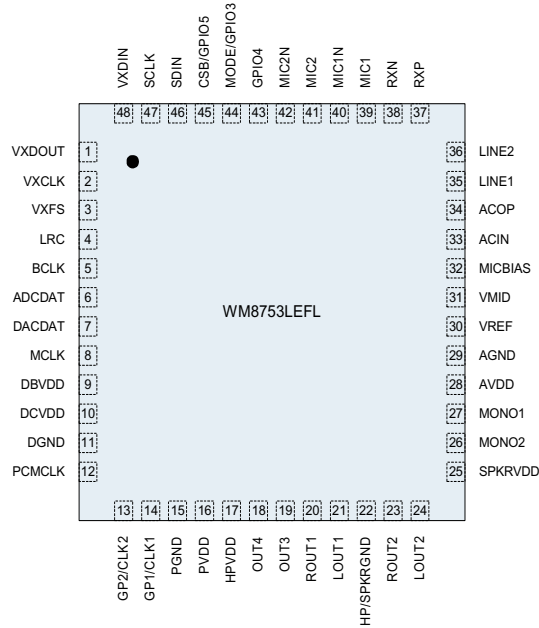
VXDIN 48
SCLK 47
SDIN 46
CSB/GPIO5 45
MODE/GPIO3 44
GPIO4 43
MIC2N 42
MIC2 41
MIC1N 40
MIC1 39
RXN 38
RXP 37

VXDOUT 1
VXCLK 2
VXFS 3
LRC 4
BCLK 5
ADCDAT 6
DACDAT 7
MCLK 8
DBVDD 9
DCVDD 10
DGND 11
PCMCLK 12

WM8753LEFL

36 LINE2
35 LINE1
34 ACOP
33 ACIN
32 MICBIAS
31 VMID
30 VREF
29 AGND
28 AVDD
27 MONO1
26 MONO2
25 SPKRVDD

13 GP2/CLK2
14 GP1/CLK1
15 PGND
16 PVDD
17 HPVDD
18 OUT4
19 OUT3
20 ROUT1
21 LOUT1
22 HP/SPKRGND
23 ROUT2
24 LOUT2